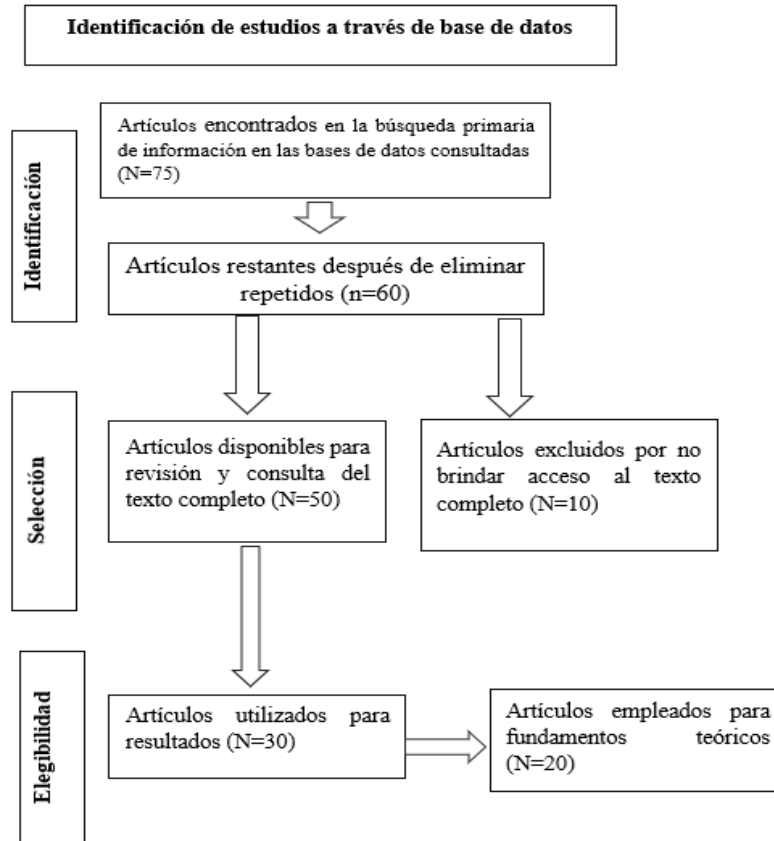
Identificación de estudios a través de base de datos

Identificación

Artículos encontrados en la búsqueda primaria de información en las bases de datos consultadas (N=75)

Artículos restantes después de eliminar repetidos (n=60)

Selección

Artículos disponibles para revisión y consulta del texto completo (N=50)

Artículos excluidos por no brindar acceso al texto completo (N=10)

Elegibilidad

Artículos utilizados para resultados (N=30)

Artículos empleados para fundamentos teóricos (N=20)